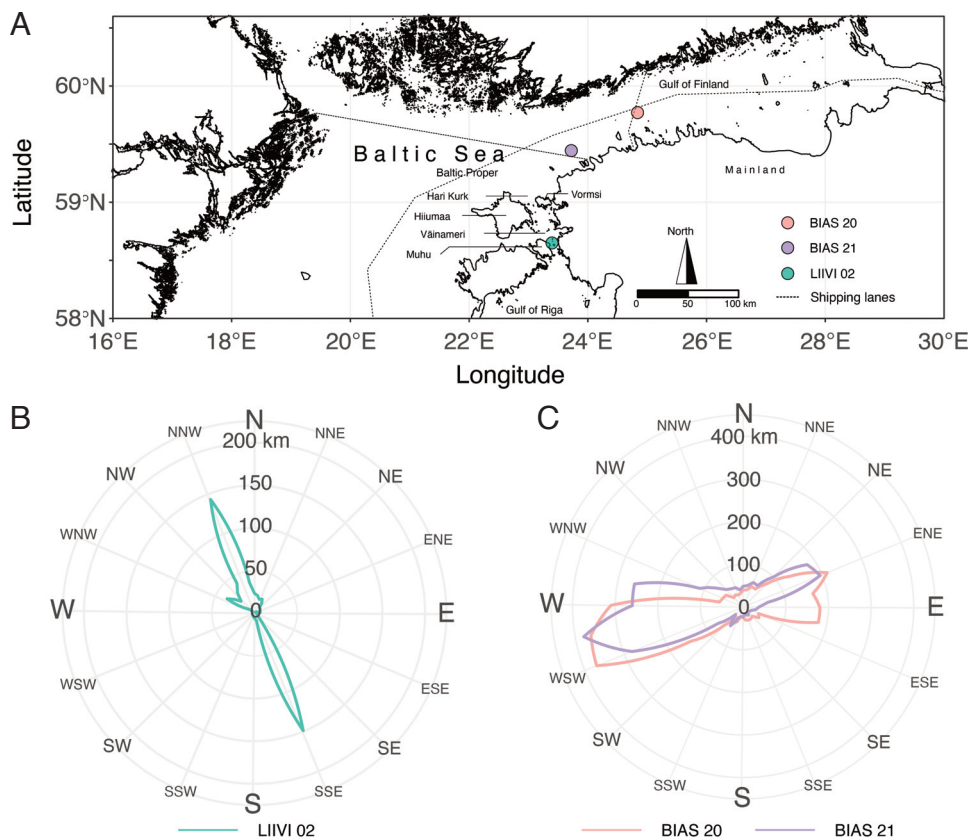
A

60°N
59°N
58°N
Latitude

Gulf of Finland
Baltic Sea
Baltic Proper
Mainland
Hari Kurk
Vormsi
Hiiumaa
Väinameri
Muhu
Gulf of Riga
North
0 50 100 km
BIAS 20
BIAS 21
LIIVI 02
Shipping lanes

16°E 18°E 20°E 22°E 24°E 26°E 28°E 30°E
Longitude

B

N
NNE
NE
ENE
E
ESE
SE
SSE
S
SSW
SW
WSW
W
WNW
NW
NNW
200 km
150
100
50
0

LIIVI 02

C

N
NNE
NE
ENE
E
ESE
SE
SSE
S
SSW
SW
WSW
W
WNW
NW
NNW
400 km
300
200
100
0

BIAS 20
BIAS 21